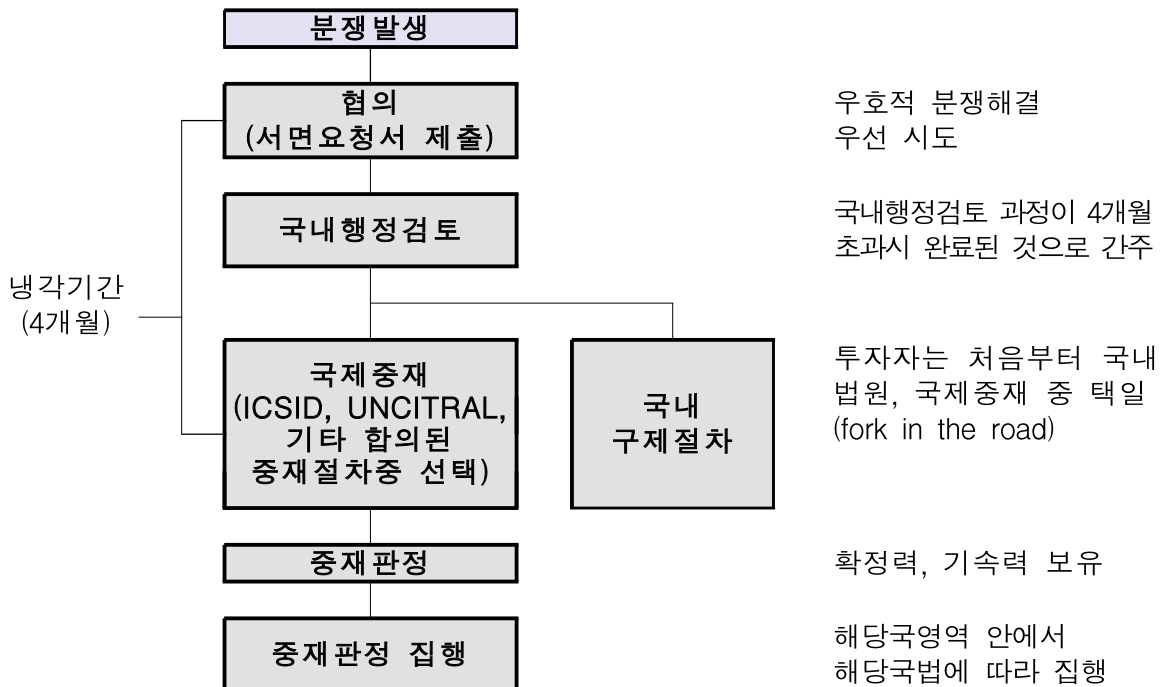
분쟁발생

협의
(서면요청서 제출)

우호적 분쟁해결
우선 시도

국내행정검토

국내행정검토 과정이 4개월
초과시 완료된 것으로 간주

냉각기간
(4개월)

국제중재
(ICSID, UNCITRAL,
기타 합의된
중재절차중 선택)

국내
구제절차

투자자는 처음부터 국내
법원, 국제중재 중 택일
(fork in the road)

중재판정

확정력, 기속력 보유

중재판정 집행

해당국영역 안에서
해당국법에 따라 집행